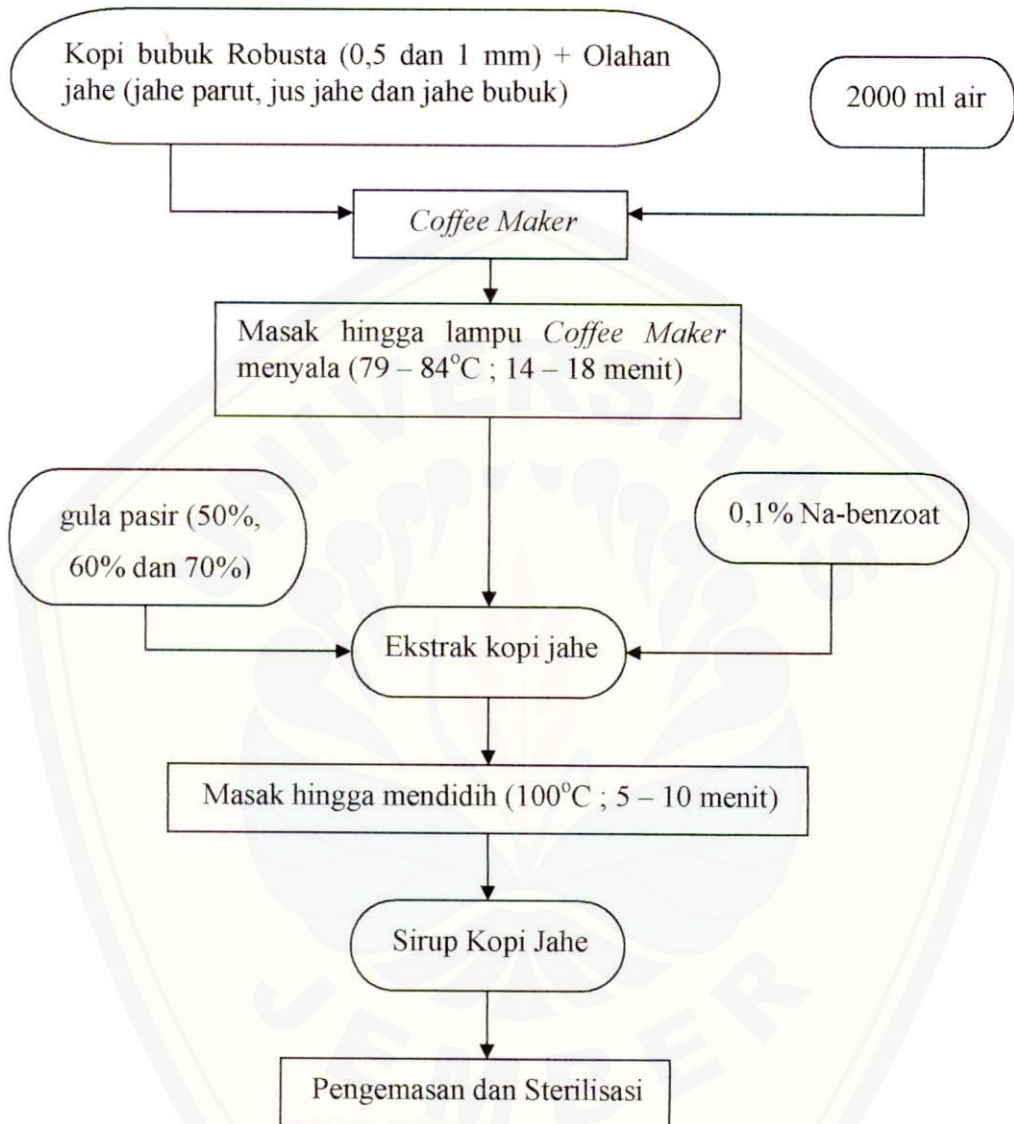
Kopi bubuk Robusta (0,5 dan 1 mm) + Olahan jahe (jahe parut, jus jahe dan jahe bubuk)

2000 ml air

Coffee Maker

Masak hingga lampu Coffee Maker menyala (79 – 84$^{o}$C ; 14 – 18 menit)

gula pasir (50%, 60% dan 70%)

0,1% Na-benzoat

Ekstrak kopi jahe

Masak hingga mendidih (100$^{o}$C ; 5 – 10 menit)

Sirup Kopi Jahe

Pengemasan dan Sterilisasi